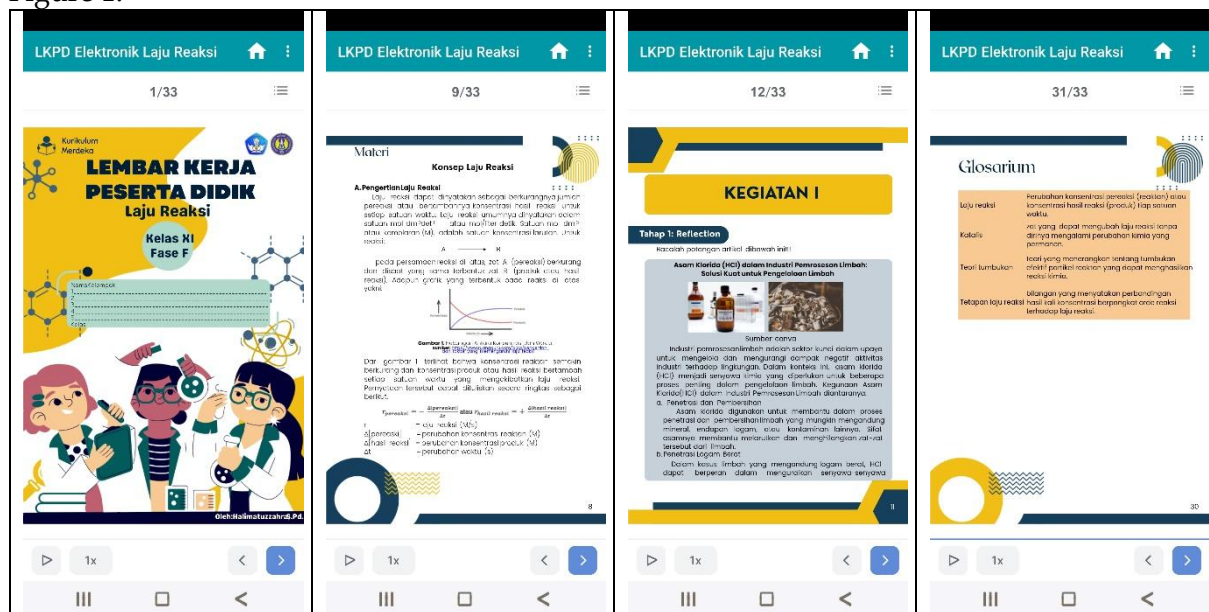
Figure 1.

LKPD Elektronik Laju Reaksi

1/33

Kurikulum Merdeka

LEMBAR KERJA PESERTA DIDIK

Laju Reaksi

Kelas XI Fase F

Nama Kelompok

Kelas

Oleh:Halimatuzzahra,S.Pd.

1x

LKPD Elektronik Laju Reaksi

9/33

Materi

Konsep Laju Reaksi

A. Pengertian Laju Reaksi

Laju reaksi dapat dinyatakan sebagai berkurangnya jumlah pereaksi atau bertambahnya jumlah hasil reaksi untuk setiap satuan waktu. Laju reaksi umumnya dinyatakan dalam satuan mol dm⁻³ det⁻¹ atau mol/liter detik. Satuan mol dm⁻³ atau kemolaran (M), adalah satuan konsentrasi larutan. Untuk reaksi:

A → B

pada persamaan reaksi di atas, zat A (pereaksi) berkurang dan disaat yang sama terbentuk zat B (produk atau hasil reaksi). Adapun grafik yang terbentuk pada reaksi di atas yakni:

Gambar 1.

Dari gambar 1 terlihat bahwa konsentrasi reaktan semakin berkurang dan konsentrasi produk atau hasil reaksi bertambah setiap satuan waktu yang mengakibatkan laju reaksi. Pernyataan tersebut dapat dituliskan secara ringkas sebagai berikut:

$r_{pereaksi} = -\frac{\Delta[pereaksi]}{\Delta t}$ atau $r_{hasil\ reaksi} = +\frac{\Delta[hasil\ reaksi]}{\Delta t}$

r = laju reaksi (M/s)
Δ[pereaksi] = perubahan konsentrasi reaktan (M)
Δ[hasil reaksi] = perubahan konsentrasi produk (M)
Δt = perubahan waktu (s)

8

1x

LKPD Elektronik Laju Reaksi

12/33

KEGIATAN I

Tahap 1: Reflection

Bacalah potongan artikel dibawah ini!!

Asam Klorida (HCl) dalam Industri Pemrosesan Limbah: Solusi Kuat untuk Pengelolaan Limbah

Sumber canva

Industri pemrosesan limbah adalah sektor kunci dalam upaya untuk mengelola dan mengurangi dampak negatif aktivitas industri terhadap lingkungan. Dalam konteks ini, asam klorida (HCl) menjadi senyawa kimia yang diperlukan untuk beberapa proses penting dalam pengelolaan limbah. Kegunaan Asam Klorida (HCl) dalam Industri Pemrosesan Limbah diantaranya:

a. Penetrasi dan Pembersihan
Asam klorida digunakan untuk membantu dalam proses penetrasi dan pembersihan limbah yang mungkin mengandung mineral, endapan logam, atau kontaminan lainnya. Sifat asamnya membantu melarutkan dan menghilangkan zat-zat tersebut dari limbah.

b. Penetrasi Logam Berat
Dalam kasus limbah yang mengandung logam berat, HCl dapat berperan dalam menguraikan senyawa senyawa

11

1x

LKPD Elektronik Laju Reaksi

31/33

Glosarium

| Laju reaksi | Perubahan konsentrasi pereaksi (reaktan) atau konsentrasi hasil reaksi (produk) tiap satuan waktu. |
|---|---|
| Katalis | zat yang dapat mengubah laju reaksi tanpa dirinya mengalami perubahan kimia yang permanen. |
| Teori tumbukan | teori yang menerangkan tentang tumbukan efektif partikel reaktan yang dapat menghasilkan reaksi kimia. |
| Tetapan laju reaksi | bilangan yang menyatakan perbandingan hasil kali konsentrasi berpangkat orde reaksi terhadap laju reaksi. |

30

1x